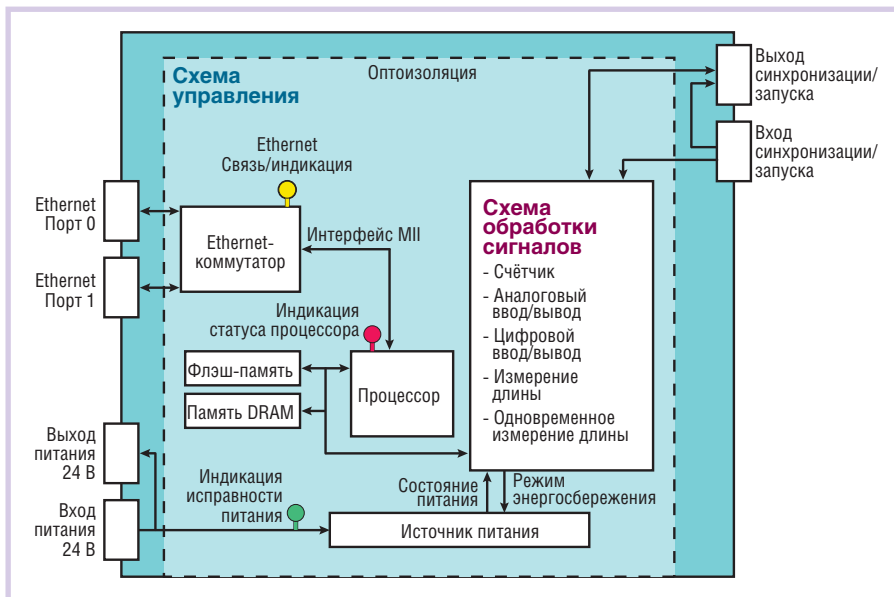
Схема управления

Оптоизоляция

Выход синхронизации/ запуска

Вход синхронизации/ запуска

Ethernet Связь/индикация

Ethernet Порт 0

Ethernet Порт 1

Ethernet-коммутатор

Интерфейс MII

Схема обработки сигналов

- Счётчик
- Аналоговый ввод/вывод
- Цифровой ввод/вывод
- Измерение длины
- Одновременное измерение длины

Индикация статуса процессора

Флэш-память

Память DRAM

Процессор

Выход питания 24 В

Вход питания 24 В

Индикация исправности питания

Состояние питания

Режим энергосбережения

Источник питания